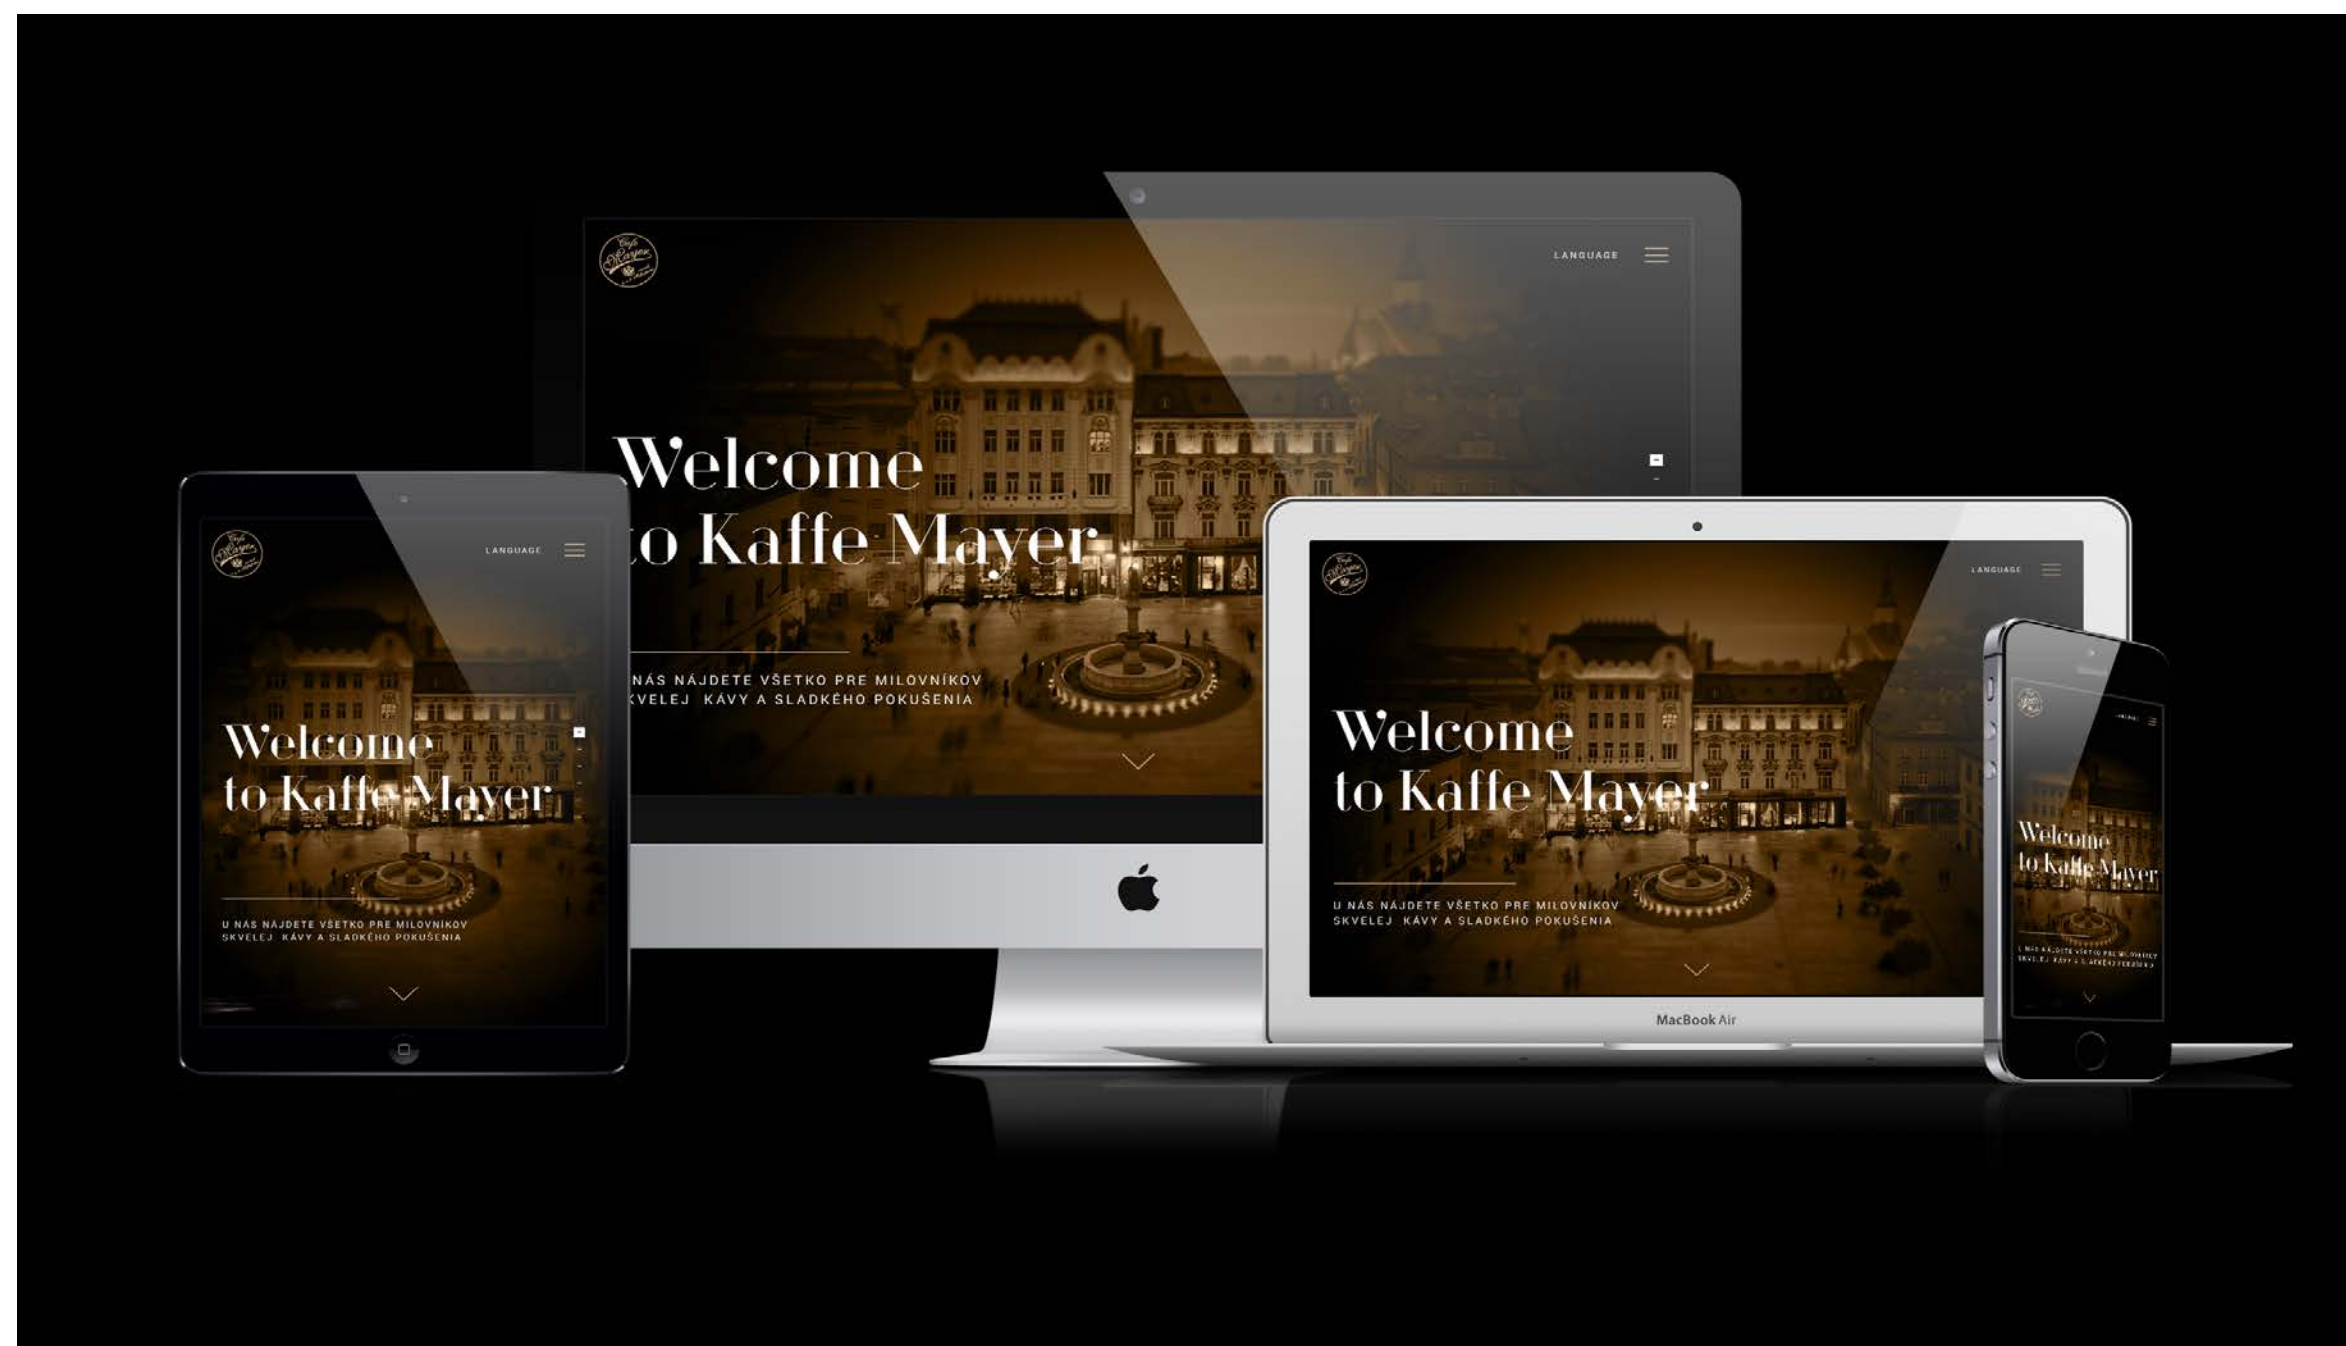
LANGUAGE

Welcome
to Kaffe Mayer

NÁS NÁJDETE VŠETKO PRE MILOVNÍKOV
VELEJ KÁVY A SLADKÉHO POKUŠENIA

LANGUAGE

Welcome
to Kaffe Mayer

U NÁS NÁJDETE VŠETKO PRE MILOVNÍKOV
SKVELEJ KÁVY A SLADKÉHO POKUŠENIA

LANGUAGE

Welcome
to Kaffe Mayer

U NÁS NÁJDETE VŠETKO PRE MILOVNÍKOV
SKVELEJ KÁVY A SLADKÉHO POKUŠENIA

MacBook Air

Welcome
to Kaffe Mayer

U NÁS NÁJDETE VŠETKO PRE MILOVNÍKOV
SKVELEJ KÁVY A SLADKÉHO POKUŠENIA